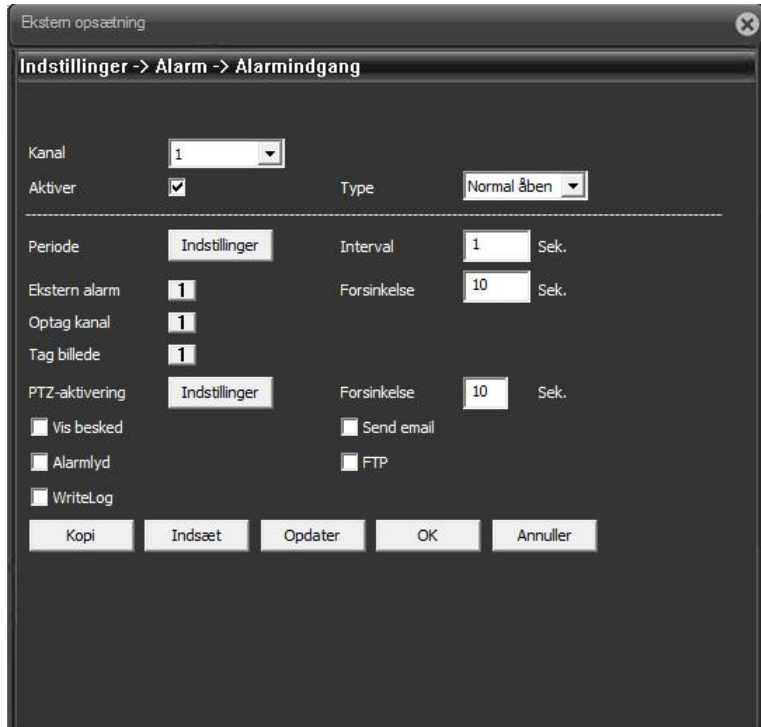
Ekstern opsætning

Indstillinger -> Alarm -> Alarmindgang

Kanal 1

Aktiver

Type Normal åben

Periode Indstillinger

Interval 1 Sek.

Ekstern alarm 1

Forsinkelse 10 Sek.

Optag kanal 1

Tag billede 1

PTZ-aktivering Indstillinger

Forsinkelse 10 Sek.

Vis besked

Send email

Alarmlyd

FTP

WriteLog

Kopi Indsæt Opdater OK Annuller